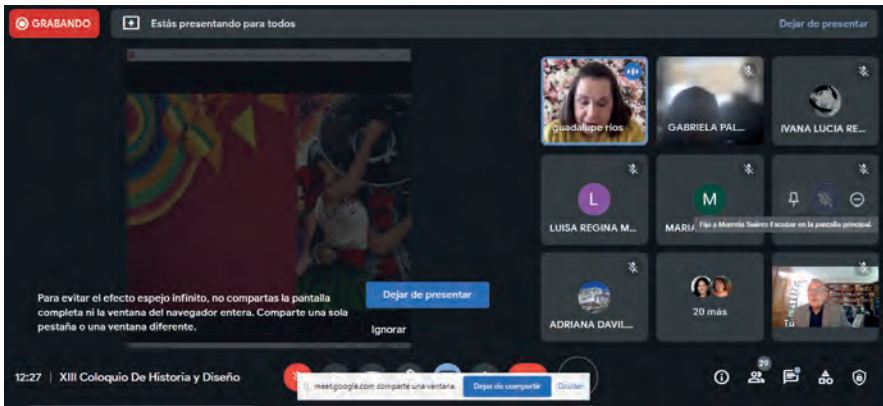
GRABANDO

Estás presentando para todos

Dejar de presentar

guadalupe rios

GABRIELA PAL...

IVANA LUCIA RE...

L

LUISA REGINA M...

M

MARIA

Fijar a Marcela Suárez Escobar en la pantalla principal

Para evitar el efecto espejo infinito, no compartas la pantalla completa ni la ventana del navegador entera. Comparte una sola pestaña o una ventana diferente.

Dejar de presentar

Ignorar

ADRIANA DAVIL...

20 más

Tú

12:27 | XIII Coloquio De Historia y Diseño

meet.google.com comparte una ventana. Dejar de compartir Ocultar

29